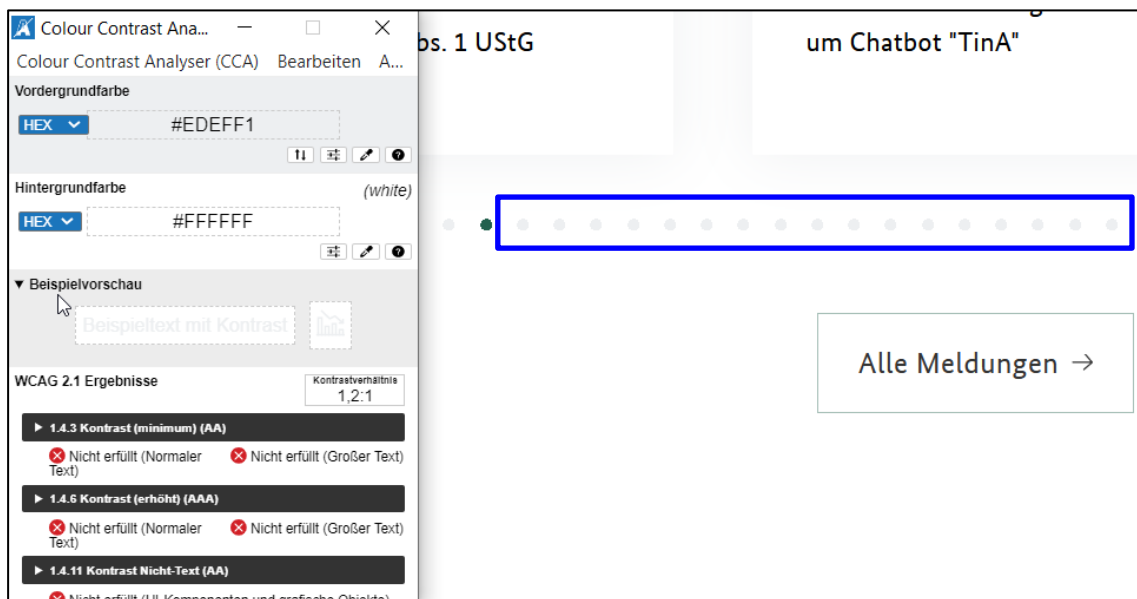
Colour Contrast Ana...

Colour Contrast Analyser (CCA) Bearbeiten A...

Vordergrundfarbe

HEX #EDEFF1

Hintergrundfarbe (white)

HEX #FFFFFF

▼ Beispielvorschau

Beispieltext mit Kontrast

WCAG 2.1 Ergebnisse

Kontrastverhältnis 1,2:1

▶ 1.4.3 Kontrast (minimum) (AA)

Nicht erfüllt (Normaler Text) Nicht erfüllt (Großer Text)

▶ 1.4.6 Kontrast (erhöht) (AAA)

Nicht erfüllt (Normaler Text) Nicht erfüllt (Großer Text)

▶ 1.4.11 Kontrast Nicht-Text (AA)

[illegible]

bs. 1 UStG

um Chatbot "TinA"

Alle Meldungen →